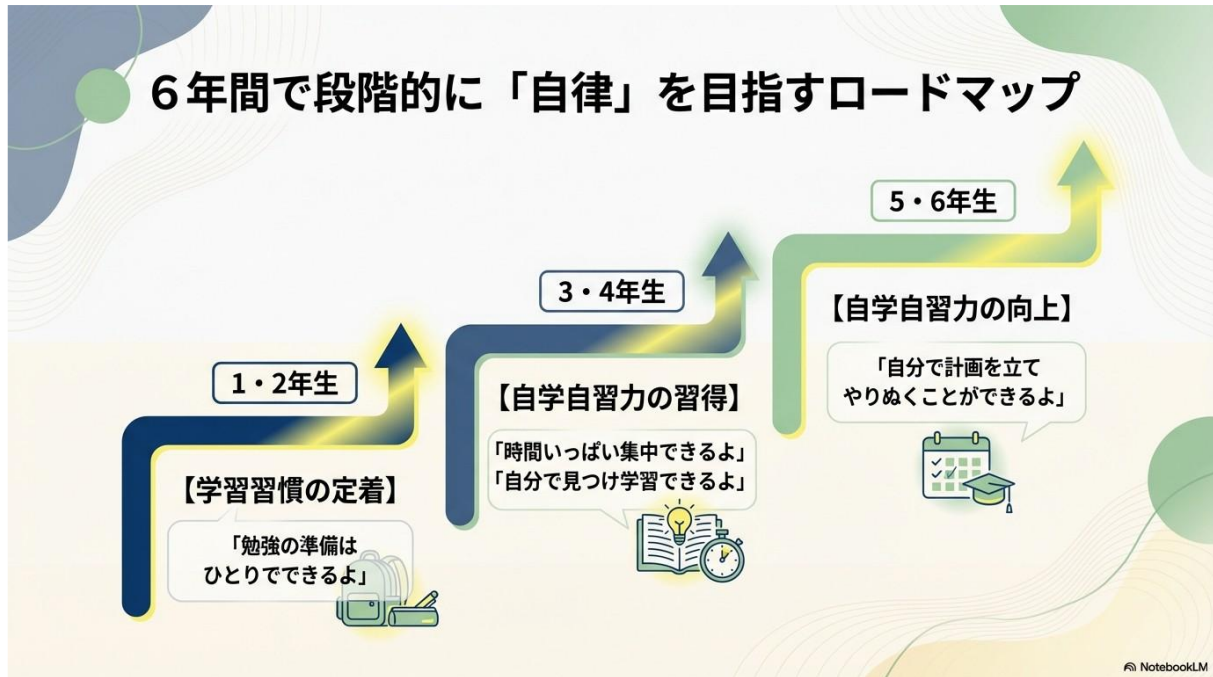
６年間で段階的に「自律」を目指すロードマップ

１・2年生

【学習習慣の定着】

「勉強の準備は
ひとりでできるよ」

３・４年生

【自学自習力の習得】

「時間いっぱい集中できるよ」
「自分で見つけ学習できるよ」

５・６年生

【自学自習力の向上】

「自分で計画を立て
やりぬくことができるよ」

NotebookLM